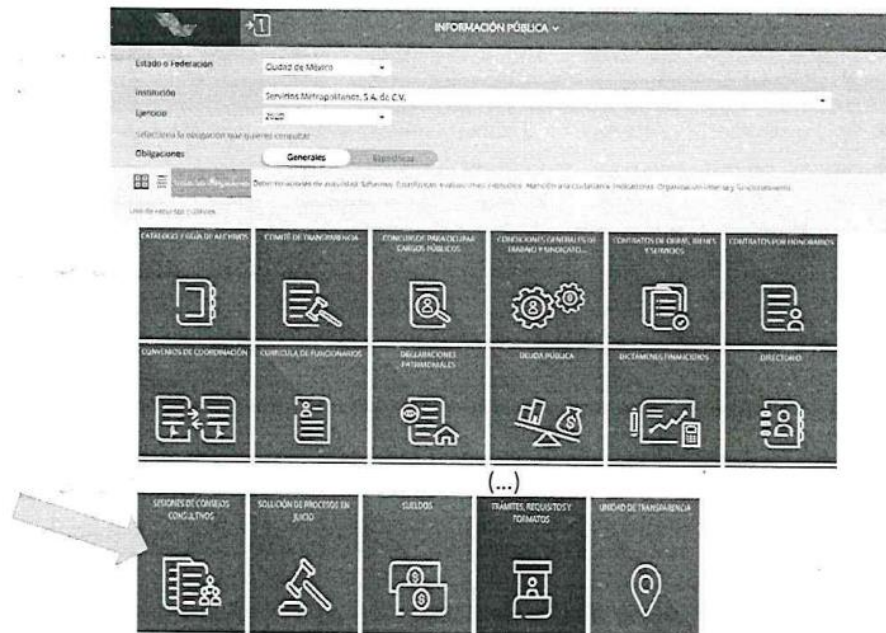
INFORMACIÓN PÚBLICA

Estado o Federación
Ciudad de México

Institución
Servicios Metropolitanos, S.A. de C.V.

Ejercicio
2020

Selecciona la obligación que quieres consultar

Obligaciones
Generales
Específicas

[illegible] Determinaciones de austeridad, Sistemas, Estadísticas, evaluaciones, estudios, Atención a la ciudadanía, Indicadores, Organización interna y funcionamiento

Uso de recursos públicos

CATÁLOGO Y GUÍA DE ARCHIVOS
COMITÉ DE TRANSPARENCIA
CONCURSOS PARA OCUPAR CARGOS PÚBLICOS
CONDICIONES GENERALES DE TRABAJO Y SINDICATO...
CONTRATOS DE OBRAS, BIENES Y SERVICIOS
CONTRATOS POR HONORARIOS
CONVENIOS DE COORDINACIÓN
CURRÍCULA DE FUNCIONARIOS
DECLARACIONES PATRIMONIALES
DEUDA PÚBLICA
DICTÁMENES FINANCIEROS
DIRECTORIO

(...)

SESIONES DE CONSEJOS CONSULTIVOS
SOLUCIÓN DE PROCESOS EN JUICIO
SUELDOS
TRÁMITES, REQUISITOS Y FORMATOS
UNIDAD DE TRANSPARENCIA